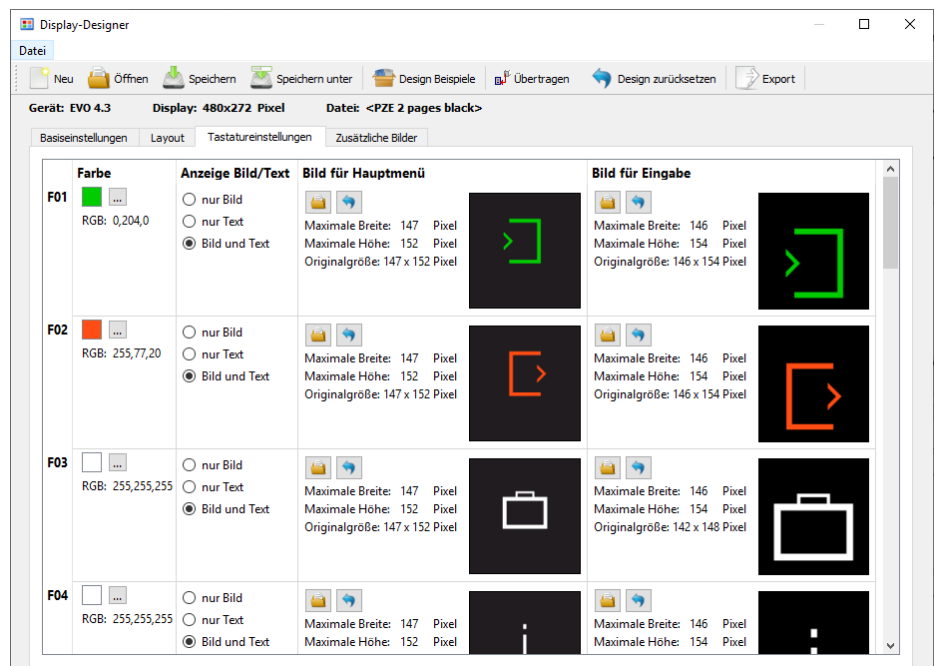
Display-Designer

Datei

Neu | Öffnen | Speichern | Speichern unter | Design Beispiele | Übertragen | Design zurücksetzen | Export

Gerät: EVO 4.3 Display: 480x272 Pixel Datei: <PZE 2 pages black>

Basiseinstellungen | Layout | Tastatureinstellungen | Zusätzliche Bilder

| | Farbe | Anzeige Bild/Text | Bild für Hauptmenü | Bild für Eingabe |
|---|---|---|---|---|
| F01 | ... RGB: 0,204,0 | nur Bild, nur Text, Bild und Text | Maximale Breite: 147 Pixel, Maximale Höhe: 152 Pixel, Originalgröße: 147 x 152 Pixel | Maximale Breite: 146 Pixel, Maximale Höhe: 154 Pixel, Originalgröße: 146 x 154 Pixel |
| F02 | ... RGB: 255,77,20 | nur Bild, nur Text, Bild und Text | Maximale Breite: 147 Pixel, Maximale Höhe: 152 Pixel, Originalgröße: 147 x 152 Pixel | Maximale Breite: 146 Pixel, Maximale Höhe: 154 Pixel, Originalgröße: 146 x 154 Pixel |
| F03 | ... RGB: 255,255,255 | nur Bild, nur Text, Bild und Text | Maximale Breite: 147 Pixel, Maximale Höhe: 152 Pixel, Originalgröße: 147 x 152 Pixel | Maximale Breite: 146 Pixel, Maximale Höhe: 154 Pixel, Originalgröße: 142 x 148 Pixel |
| F04 | ... RGB: 255,255,255 | nur Bild, nur Text, Bild und Text | Maximale Breite: 147 Pixel, Maximale Höhe: 152 Pixel | Maximale Breite: 146 Pixel, Maximale Höhe: 154 Pixel |